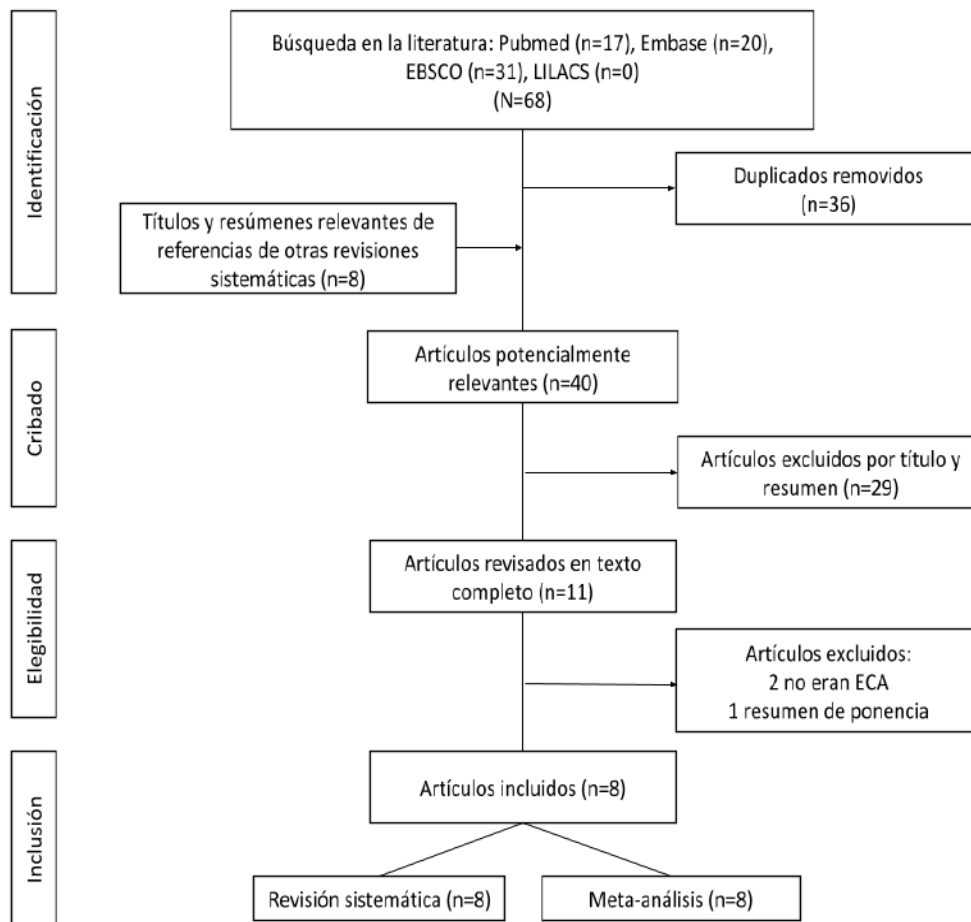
Identificación

Búsqueda en la literatura: Pubmed (n=17), Embase (n=20), EBSCO (n=31), LILACS (n=0)
(N=68)

Duplicados removidos
(n=36)

Títulos y resúmenes relevantes de referencias de otras revisiones sistemáticas (n=8)

Cribado

Artículos potencialmente relevantes (n=40)

Artículos excluidos por título y resumen (n=29)

Elegibilidad

Artículos revisados en texto completo (n=11)

Artículos excluidos:
2 no eran ECA
1 resumen de ponencia

Inclusión

Artículos incluidos (n=8)

Revisión sistemática (n=8)

Meta-análisis (n=8)